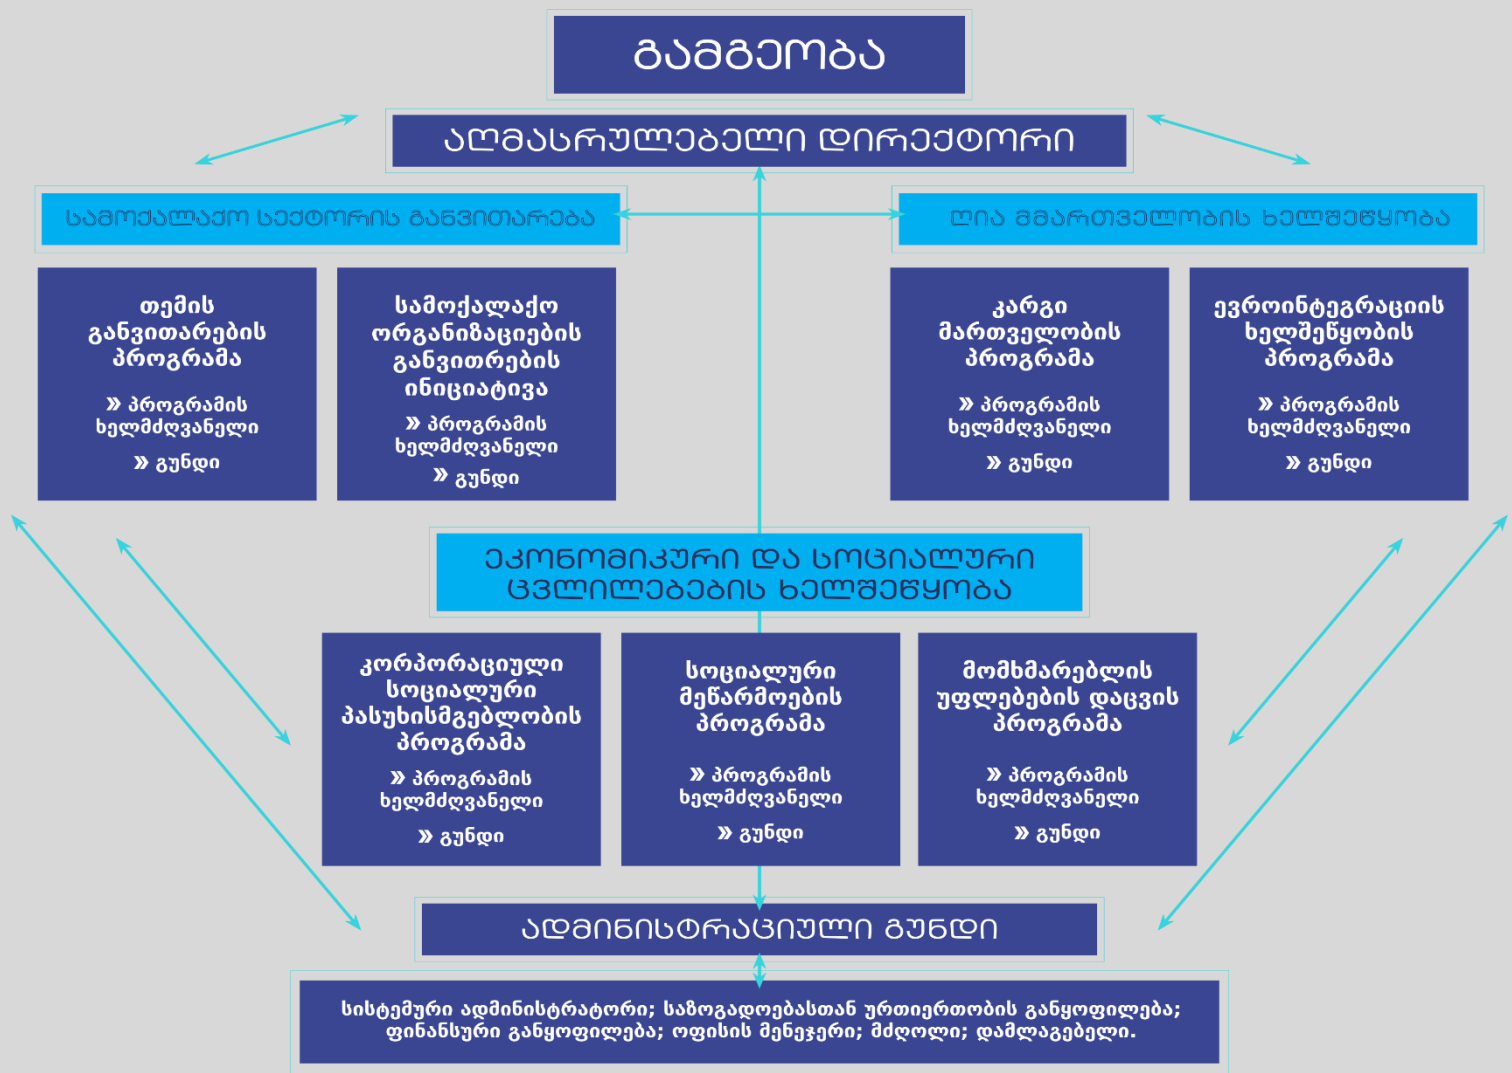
გამგეობა

აღმასრულებელი დირექტორი

სამოქალაქო სექტორის განვითარება

ღია მმართველობის ხელშეწყობა

თემის განვითარების პროგრამა
» პროგრამის ხელმძღვანელი
» გუნდი

სამოქალაქო ორგანიზაციების განვითრების ინიციატივა
» პროგრამის ხელმძღვანელი
» გუნდი

კარგი მართველობის პროგრამა
» პროგრამის ხელმძღვანელი
» გუნდი

ევროინტეგრაციის ხელშეწყობის პროგრამა
» პროგრამის ხელმძღვანელი
» გუნდი

ეკონომიკური და სოციალური ცვლილებების ხელშეწყობა

კორპორაციული სოციალური პასუხისმგებლობის პროგრამა
» პროგრამის ხელმძღვანელი
» გუნდი

სოციალური მეწარმოების პროგრამა
» პროგრამის ხელმძღვანელი
» გუნდი

მომხმარებლის უფლებების დაცვის პროგრამა
» პროგრამის ხელმძღვანელი
» გუნდი

ადმინისტრაციული გუნდი

სისტემური ადმინისტრატორი; საზოგადოებასთან ურთიერთობის განყოფილება; ფინანსური განყოფილება; ოფისის მენეჯერი; მძღოლი; დამლაგებელი.